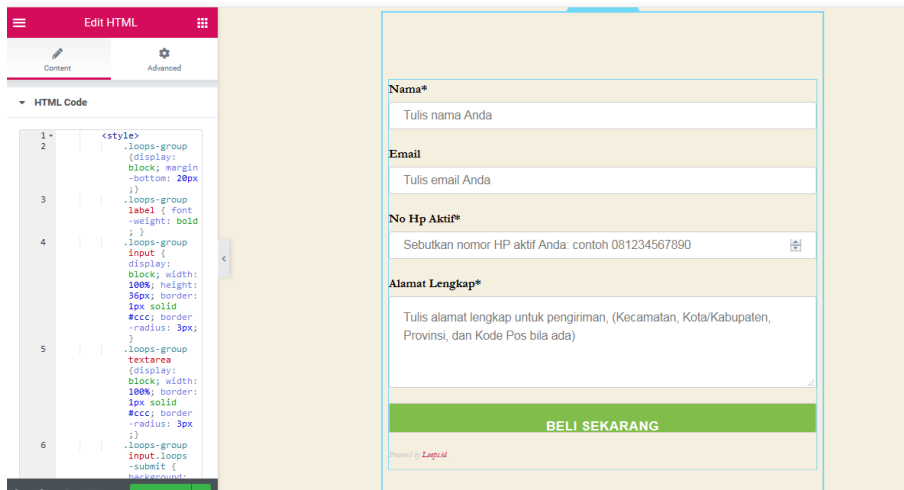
Edit HTML

Content Advanced

HTML Code

1 <style>
2 .loops-group {display: block; margin-bottom: 20px;}
3 .loops-group label { font-weight: bold; }
4 .loops-group input { display: block; width: 100%; height: 36px; border: 1px solid #ccc; border-radius: 3px; }
5 .loops-group textarea {display: block; width: 100%; border: 1px solid #ccc; border-radius: 3px;}
6 .loops-group input.loops-submit { background:

Nama*

Tulis nama Anda

Email

Tulis email Anda

No Hp Aktif*

Sebutkan nomor HP aktif Anda: contoh 081234567890

Alamat Lengkap*

Tulis alamat lengkap untuk pengiriman, (Kecamatan, Kota/Kabupaten, Provinsi, dan Kode Pos bila ada)

BELI SEKARANG

Powered by Loops.id